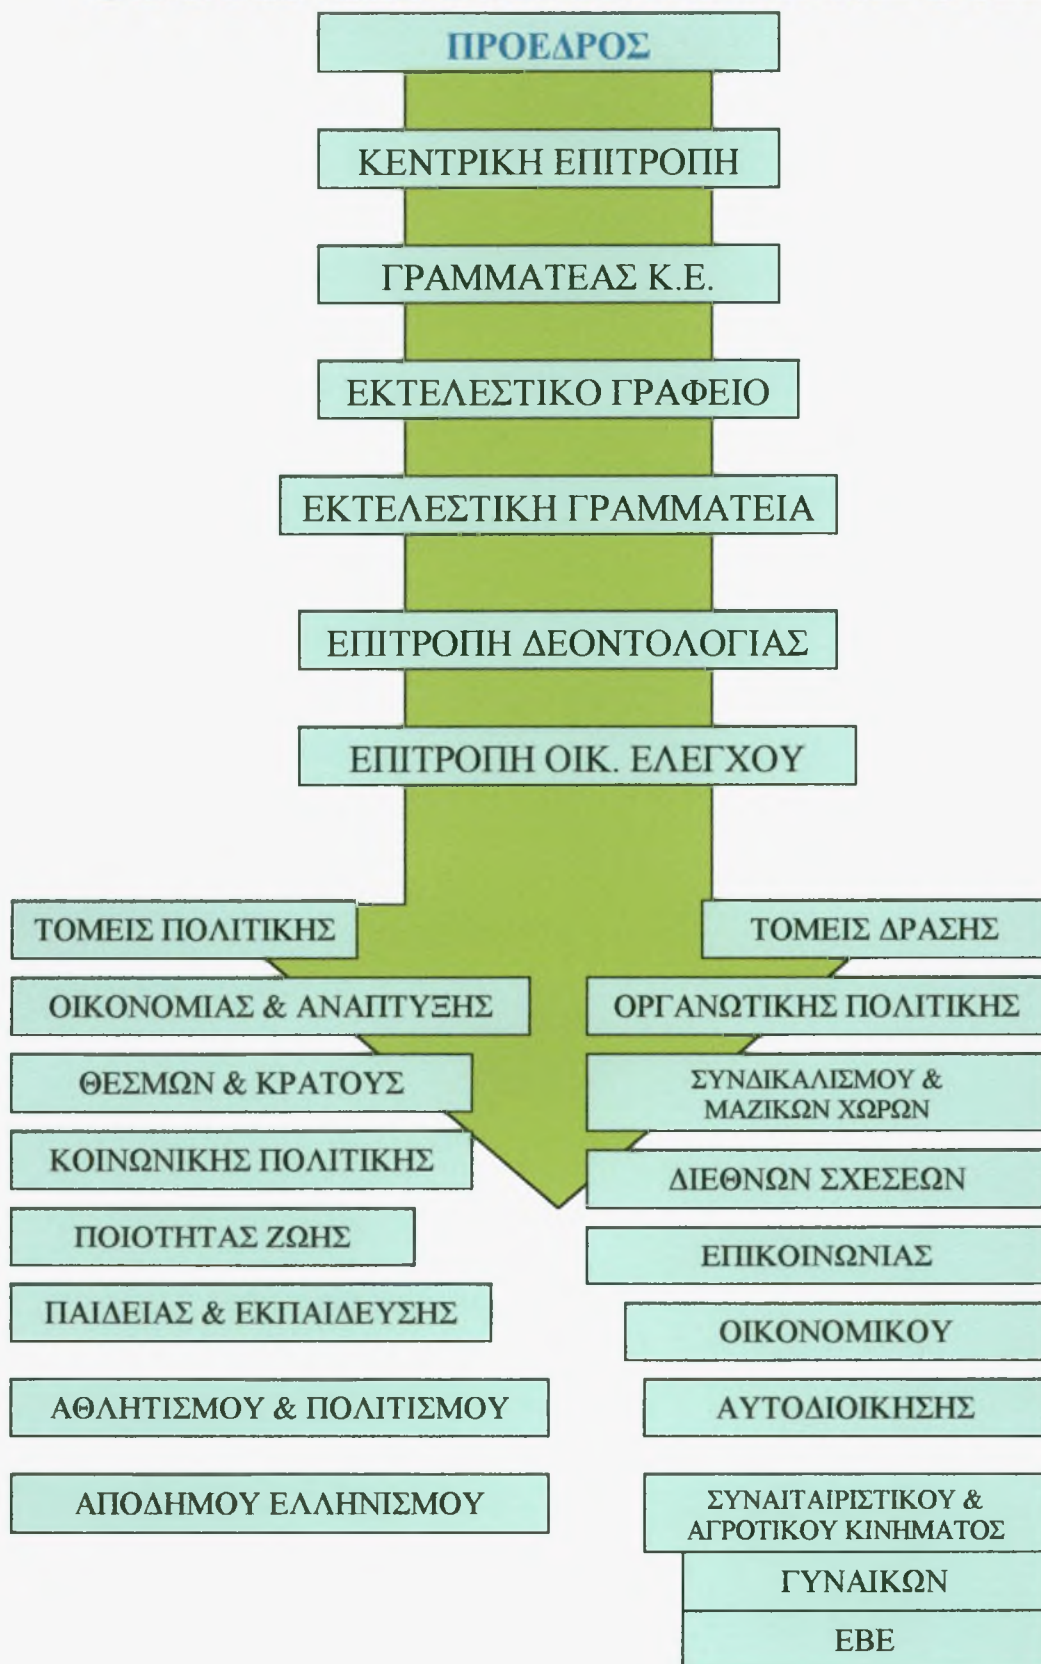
ΠΡΟΕΔΡΟΣ

ΚΕΝΤΡΙΚΗ ΕΠΙΤΡΟΠΗ

ΓΡΑΜΜΑΤΕΑΣ Κ.Ε.

ΕΚΤΕΛΕΣΤΙΚΟ ΓΡΑΦΕΙΟ

ΕΚΤΕΛΕΣΤΙΚΗ ΓΡΑΜΜΑΤΕΙΑ

ΕΠΙΤΡΟΠΗ ΔΕΟΝΤΟΛΟΓΙΑΣ

ΕΠΙΤΡΟΠΗ ΟΙΚ. ΕΛΕΓΧΟΥ

ΤΟΜΕΙΣ ΠΟΛΙΤΙΚΗΣ

ΟΙΚΟΝΟΜΙΑΣ & ΑΝΑΠΤΥΞΗΣ

ΘΕΣΜΩΝ & ΚΡΑΤΟΥΣ

ΚΟΙΝΩΝΙΚΗΣ ΠΟΛΙΤΙΚΗΣ

ΠΟΙΟΤΗΤΑΣ ΖΩΗΣ

ΠΑΙΔΕΙΑΣ & ΕΚΠΑΙΔΕΥΣΗΣ

ΑΘΛΗΤΙΣΜΟΥ & ΠΟΛΙΤΙΣΜΟΥ

ΑΠΟΔΗΜΟΥ ΕΛΛΗΝΙΣΜΟΥ

ΤΟΜΕΙΣ ΔΡΑΣΗΣ

ΟΡΓΑΝΩΤΙΚΗΣ ΠΟΛΙΤΙΚΗΣ

ΣΥΝΔΙΚΑΛΙΣΜΟΥ & ΜΑΖΙΚΩΝ ΧΩΡΩΝ

ΔΙΕΘΝΩΝ ΣΧΕΣΕΩΝ

ΕΠΙΚΟΙΝΩΝΙΑΣ

ΟΙΚΟΝΟΜΙΚΟΥ

ΑΥΤΟΔΙΟΙΚΗΣΗΣ

ΣΥΝΑΙΤΑΙΡΙΣΤΙΚΟΥ & ΑΓΡΟΤΙΚΟΥ ΚΙΝΗΜΑΤΟΣ

ΓΥΝΑΙΚΩΝ

ΕΒΕ